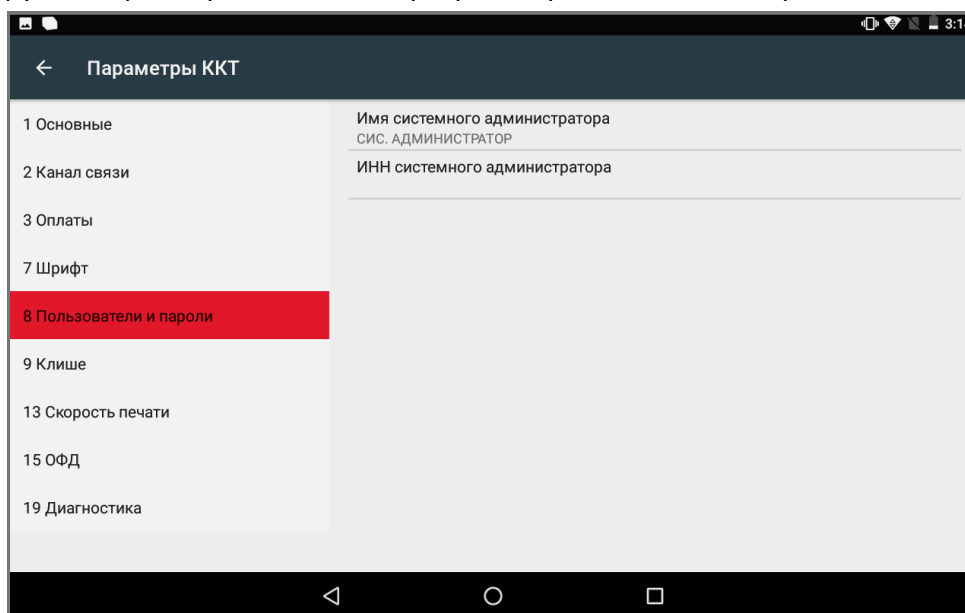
3:1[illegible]

Параметры ККТ

1 Основные
2 Канал связи
3 Оплаты
7 Шрифт
8 Пользователи и пароли
9 Клише
13 Скорость печати
15 ОФД
19 Диагностика

Имя системного администратора
СИС. АДМИНИСТРАТОР
ИНН системного администратора